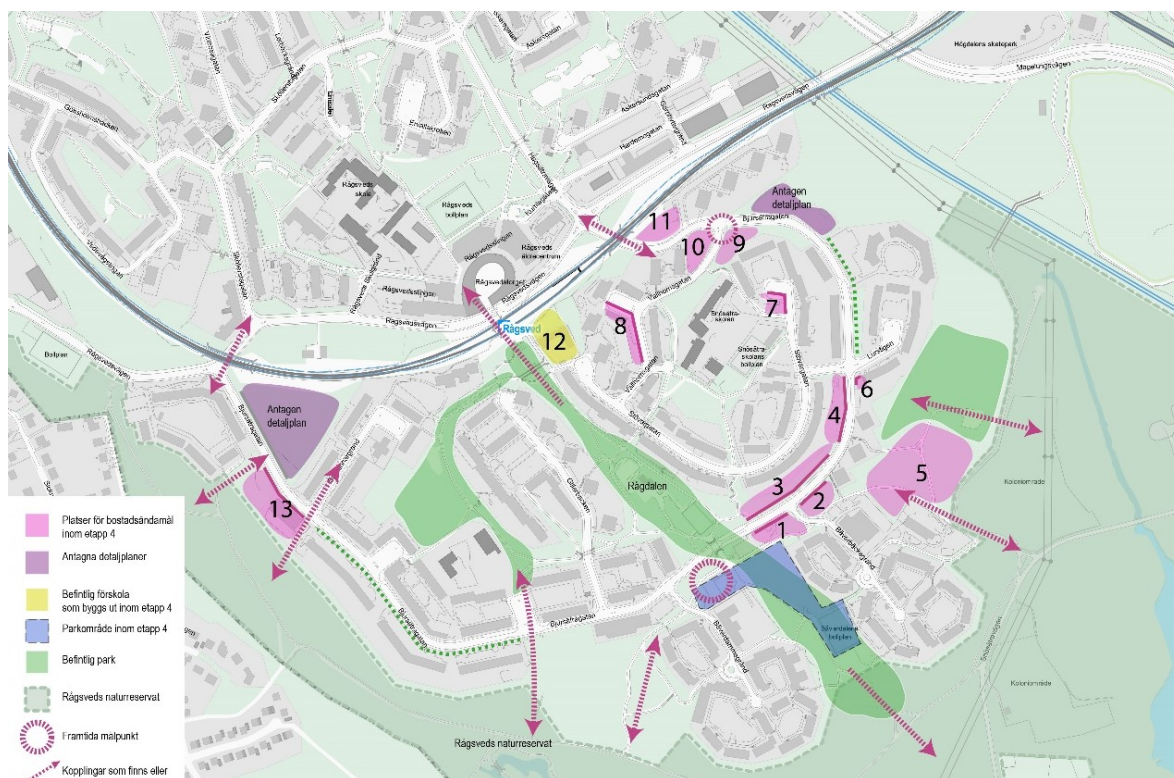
Högdalens skatepark
Magelungsvägen
Rågsveds skola
Rågsveds bollplan
Rågsveds aktivitetscentrum
Rågsvedstorget
Rågsvedsvägen
Rågsved
Bollplan
Antagen detaljplan
Antagen detaljplan
Snösätraskolan
Snösätraskolans bollplan
Rågdalen
Silverdalens bollplan
Koloniområde
Koloniområde
Rågsveds naturreservat
1
2
3
4
5
6
7
8
9
10
11
12
13

Platser för bostadsändamål inom etapp 4
Antagna detaljplaner
Befintlig förskola som byggs ut inom etapp 4
Parkområde inom etapp 4
Befintlig park
Rågsveds naturreservat
Framtida målpunkt
Kopplingar som finns eller